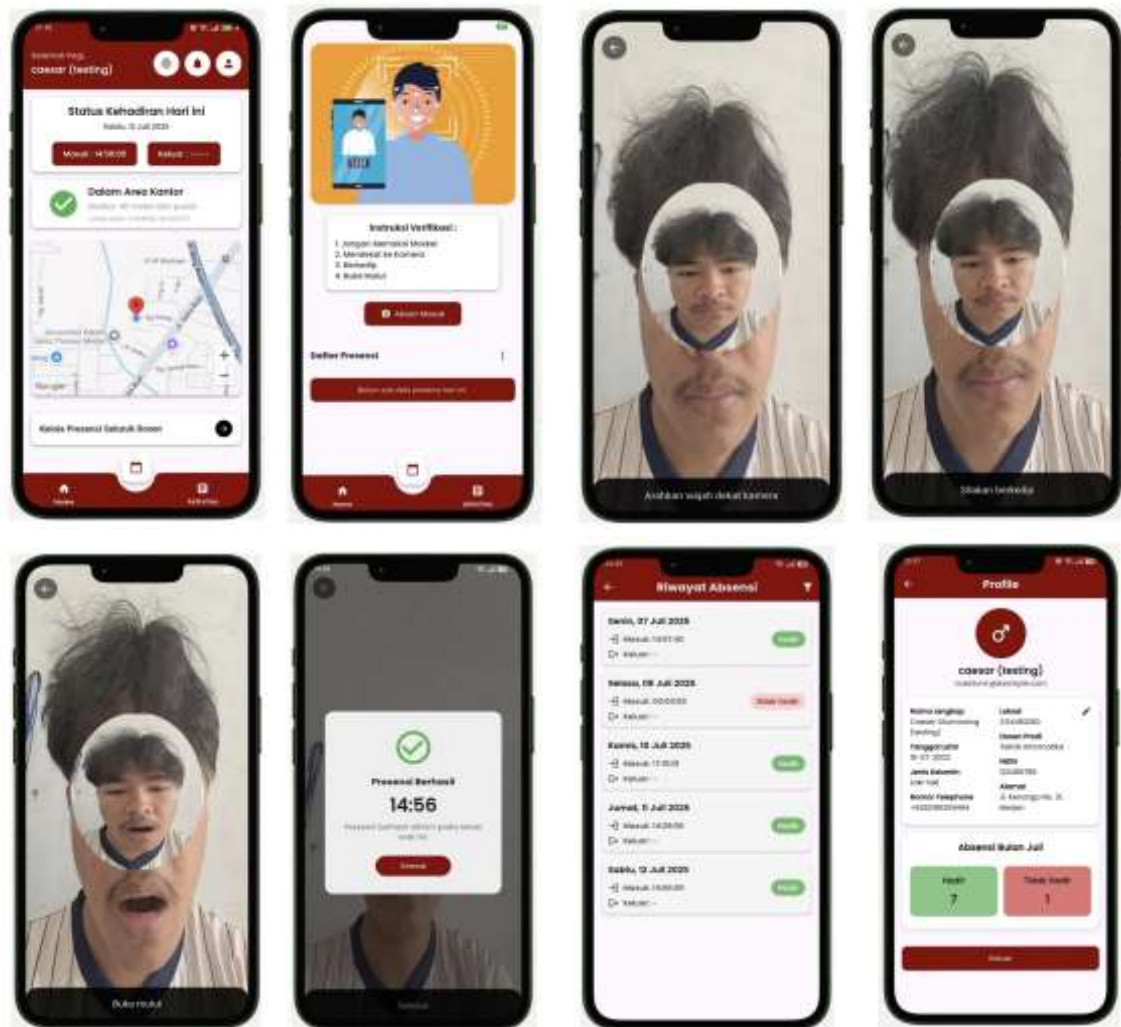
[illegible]
caesar (testing)

Status Kehadiran Hari Ini
Sabtu, 12 Juli 2025
Masuk : 14:56:00
Keluar : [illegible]

Dalam Area Kantor
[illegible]

Kelola Presensi Sebelum Absen

Home
Aktivitas

Instruksi Verifikasi :
1. Jangan Memakai Masker
2. Mendekat ke Kamera
3. Berkedip
4. Buka Mulut

Absen Masuk

Daftar Presensi

Belum ada data presensi hari ini

Home
Aktivitas

Arahkan wajah dekat kamera

Silakan berkedip

Buka mulut

Presensi Berhasil
14:56
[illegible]
Tutup

Selesai

Riwayat Absensi

Senin, 07 Juli 2025
Masuk: 14:07:00
Keluar: --
Hadir

Selasa, 08 Juli 2025
Masuk: 00:00:00
Keluar: --
Tidak Hadir

Kamis, 10 Juli 2025
Masuk: 17:35:01
Keluar: --
Hadir

Jumat, 11 Juli 2025
Masuk: 14:29:00
Keluar: --
Hadir

Sabtu, 12 Juli 2025
Masuk: 14:56:00
Keluar: --
Hadir

Profile

caesar (testing)
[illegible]

Nama Lengkap
Caesar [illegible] (testing)
Tanggal Lahir
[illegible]
Jenis Kelamin
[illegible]
Nomor Telephone
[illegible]
Lokasi
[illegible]
Nama Prodi
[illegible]
NIDN
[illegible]
Alamat
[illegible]

Absensi Bulan Juli
Hadir
7
Tidak Hadir
1

Keluar